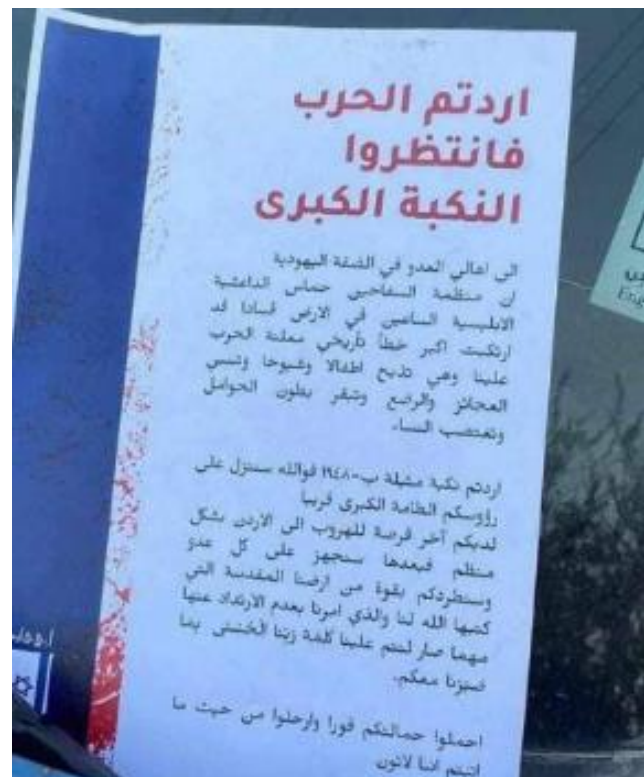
اردتم الحرب فانتظروا النكبة الكبرى

الى اهالي العدو في الضفة اليهودية
ان منظمة السفاحين حماس الداعشية الابليسية الساعين في الارض فسادا قد ارتكبت اكبر خطأ تاريخي معلنة الحرب علينا وهي تذبح اطفالا وشيوخا وتنسى العجائز والرضع وتبقر بطون الحوامل وتغتصب النساء.

اردتم نكبة مشابهة ب-١٩٤٨ فوالله ستنزل على رؤوسكم الطامة الكبرى قريبا
لديكم آخر فرصة للهروب الى الاردن بشكل منظم فبعدها سنجهز على كل عدو وسنطردكم بقوة من ارضنا المقدسة التي كتبها الله لنا والذي امرنا بعدم الارتداد عنها مهما صار لنحم علينا كلمة ربنا الخشنى بما صبرنا معكم.

احملوا حمالتكم فورا وارحلوا من حيث ما اتيتم اننا لاتون

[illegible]